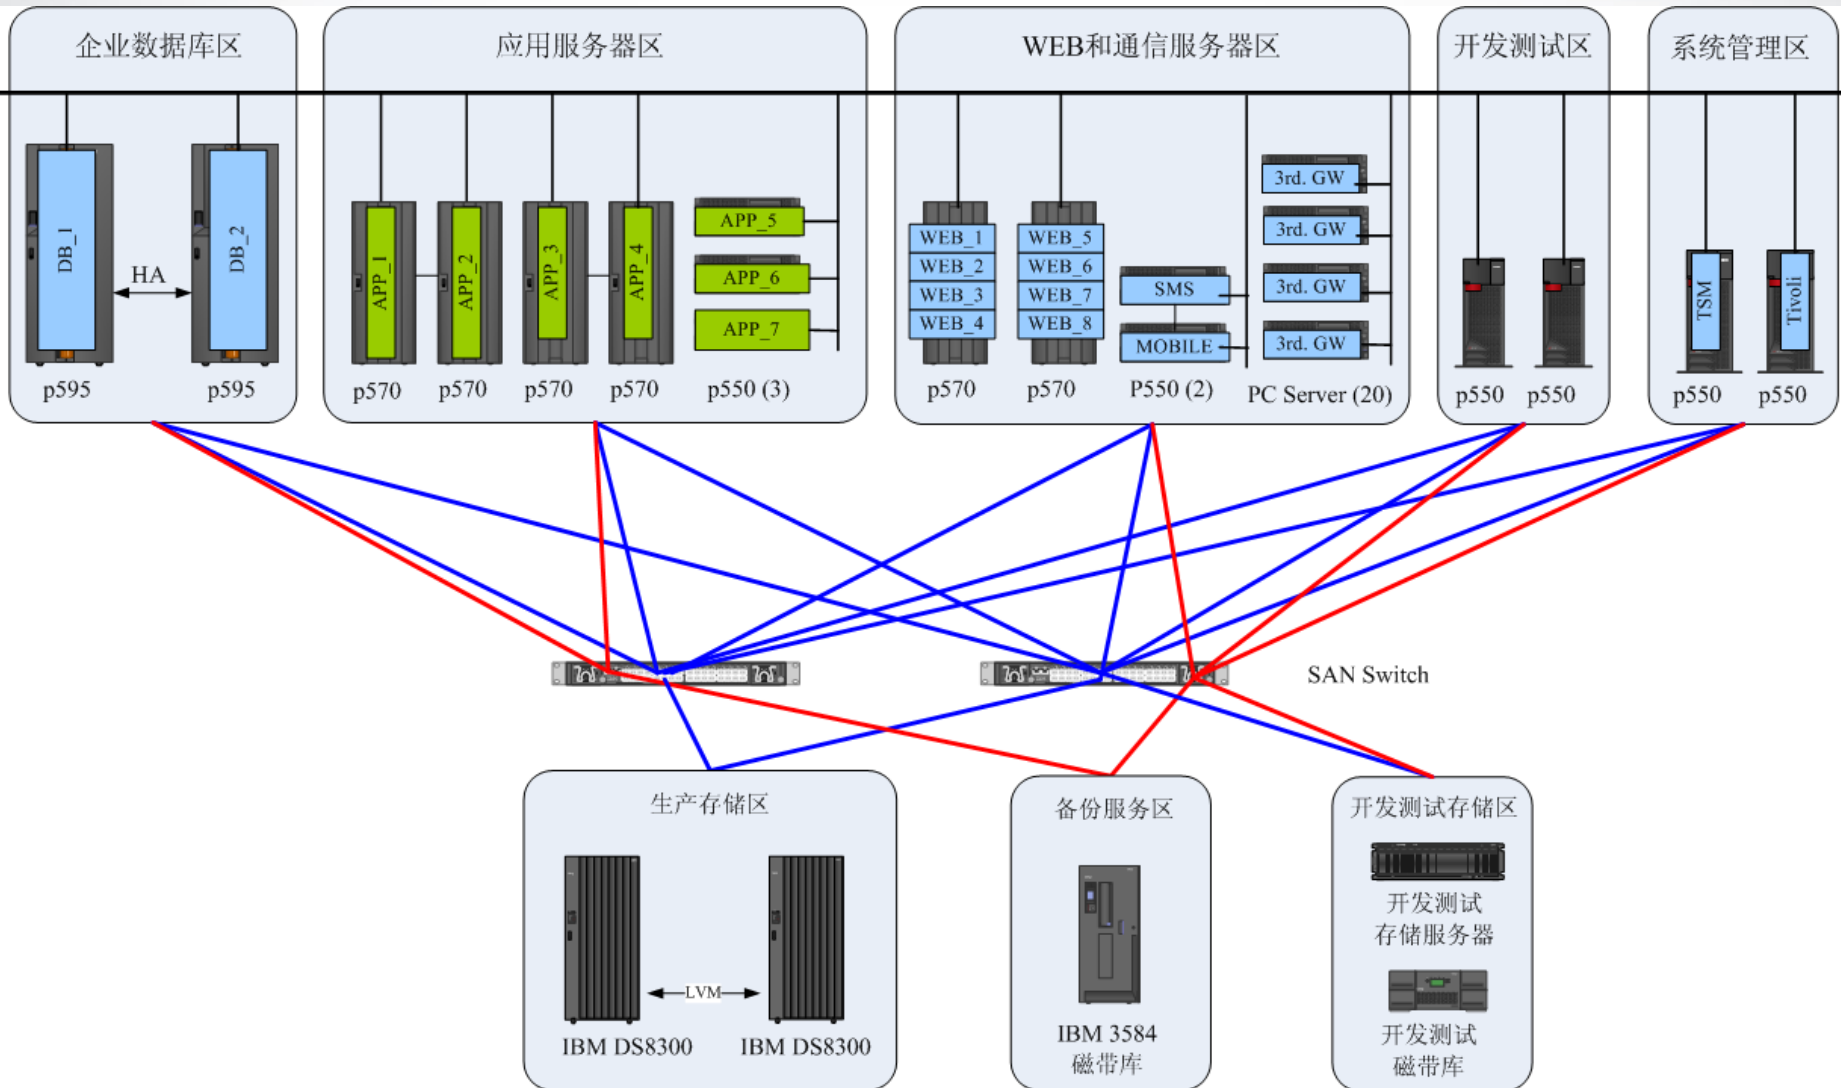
企业数据库区

DB_1
HA
DB_2
p595 p595

应用服务器区

APP_1 APP_2 APP_3 APP_4
APP_5
APP_6
APP_7
p570 p570 p570 p570 p550 (3)

WEB和通信服务器区

WEB_1 WEB_2 WEB_3 WEB_4
WEB_5 WEB_6 WEB_7 WEB_8
SMS
MOBILE
3rd. GW
3rd. GW
3rd. GW
3rd. GW
p570 p570 P550 (2) PC Server (20)

开发测试区

p550 p550

系统管理区

TSM
Tivoli
p550 p550

SAN Switch

生产存储区

LVM
IBM DS8300 IBM DS8300

备份服务区

IBM 3584
磁带库

开发测试存储区

开发测试
存储服务器

开发测试
磁带库